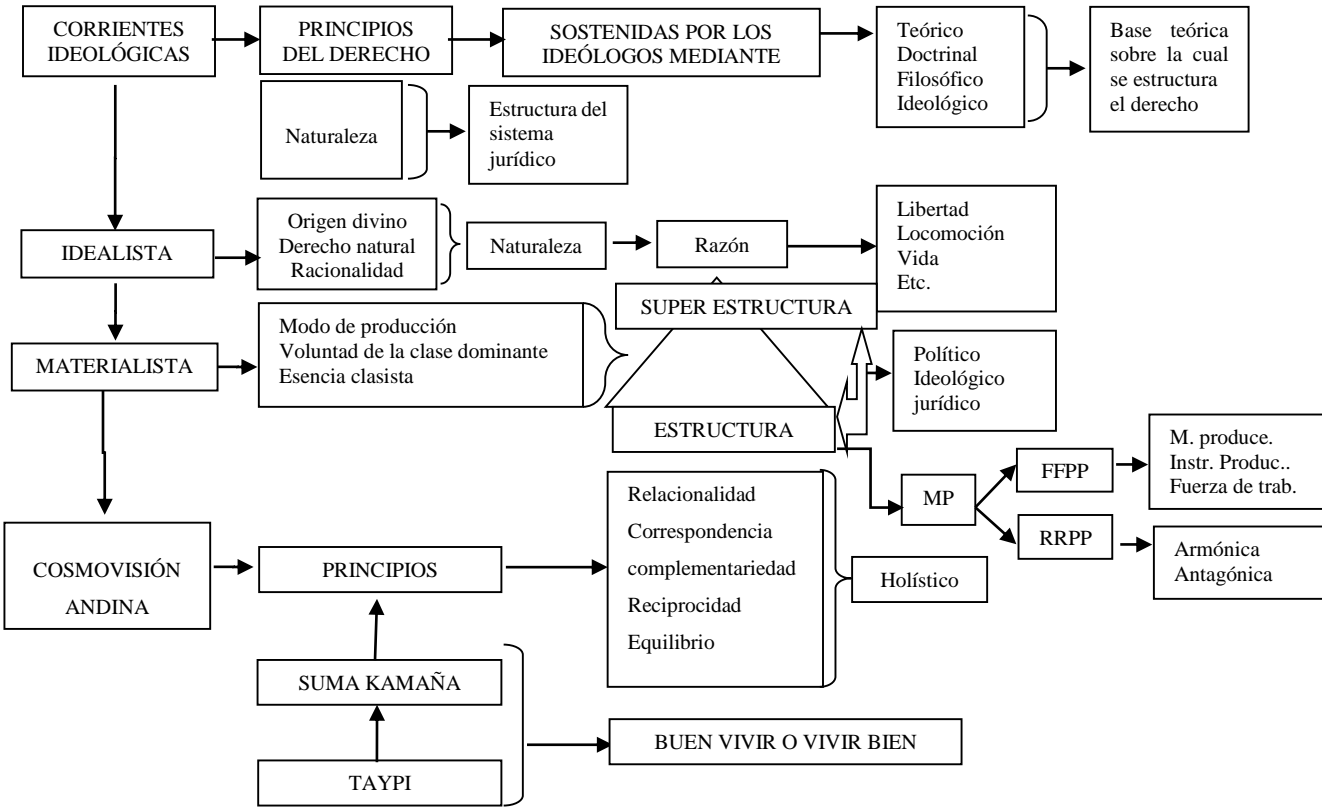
CORRIENTES IDEOLÓGICAS

PRINCIPIOS DEL DERECHO

SOSTENIDAS POR LOS IDEÓLOGOS MEDIANTE

Teórico
Doctrinal
Filosófico
Ideológico

Base teórica sobre la cual se estructura el derecho

Naturaleza

Estructura del sistema jurídico

IDEALISTA

Origen divino
Derecho natural
Racionalidad

Naturaleza

Razón

Libertad
Locomoción
Vida
Etc.

SUPER ESTRUCTURA

MATERIALISTA

Modo de producción
Voluntad de la clase dominante
Esencia clasista

Político
Ideológico
jurídico

ESTRUCTURA

MP

FFPP

M. produce.
Instr. Produc..
Fuerza de trab.

RRPP

Armónica
Antagónica

COSMOVISIÓN ANDINA

PRINCIPIOS

Relacionalidad
Correspondencia
complementariedad
Reciprocidad
Equilibrio

Holístico

SUMA KAMAÑA

TAYPI

BUEN VIVIR O VIVIR BIEN